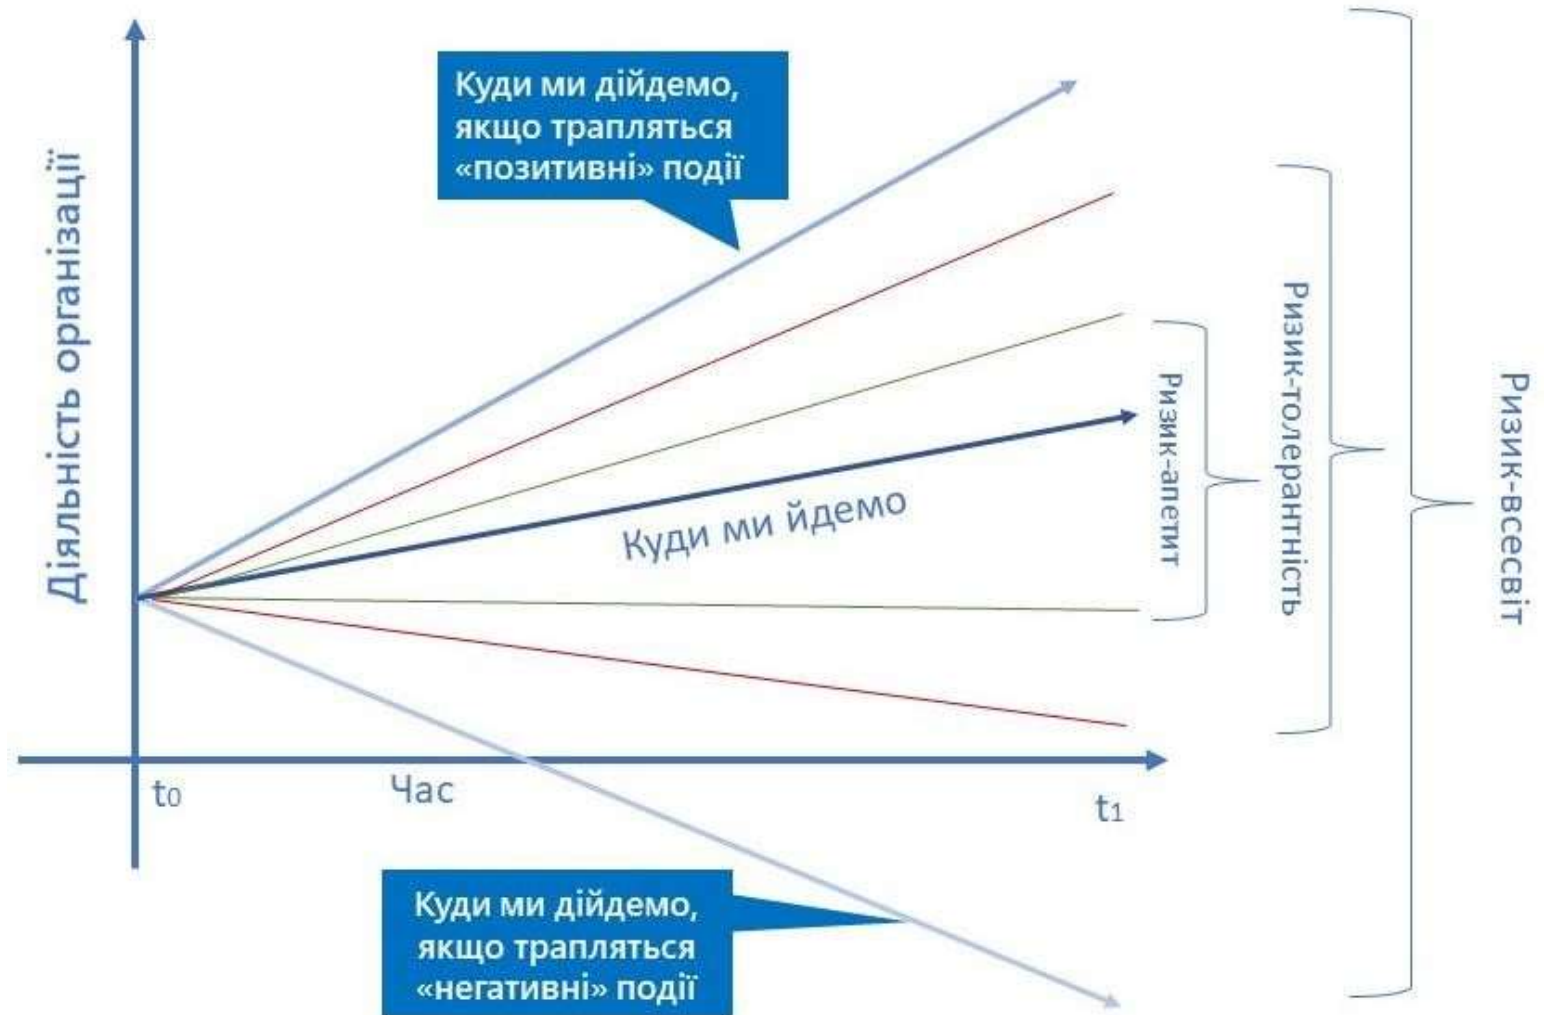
Діяльність організації

Куди ми дійдемо, якщо трапляться «позитивні» події

Куди ми йдемо

Ризик-апетит

Ризик-толерантність

Ризик-всесвіт

$t_0$

Час

$t_1$

Куди ми дійдемо, якщо трапляться «негативні» події